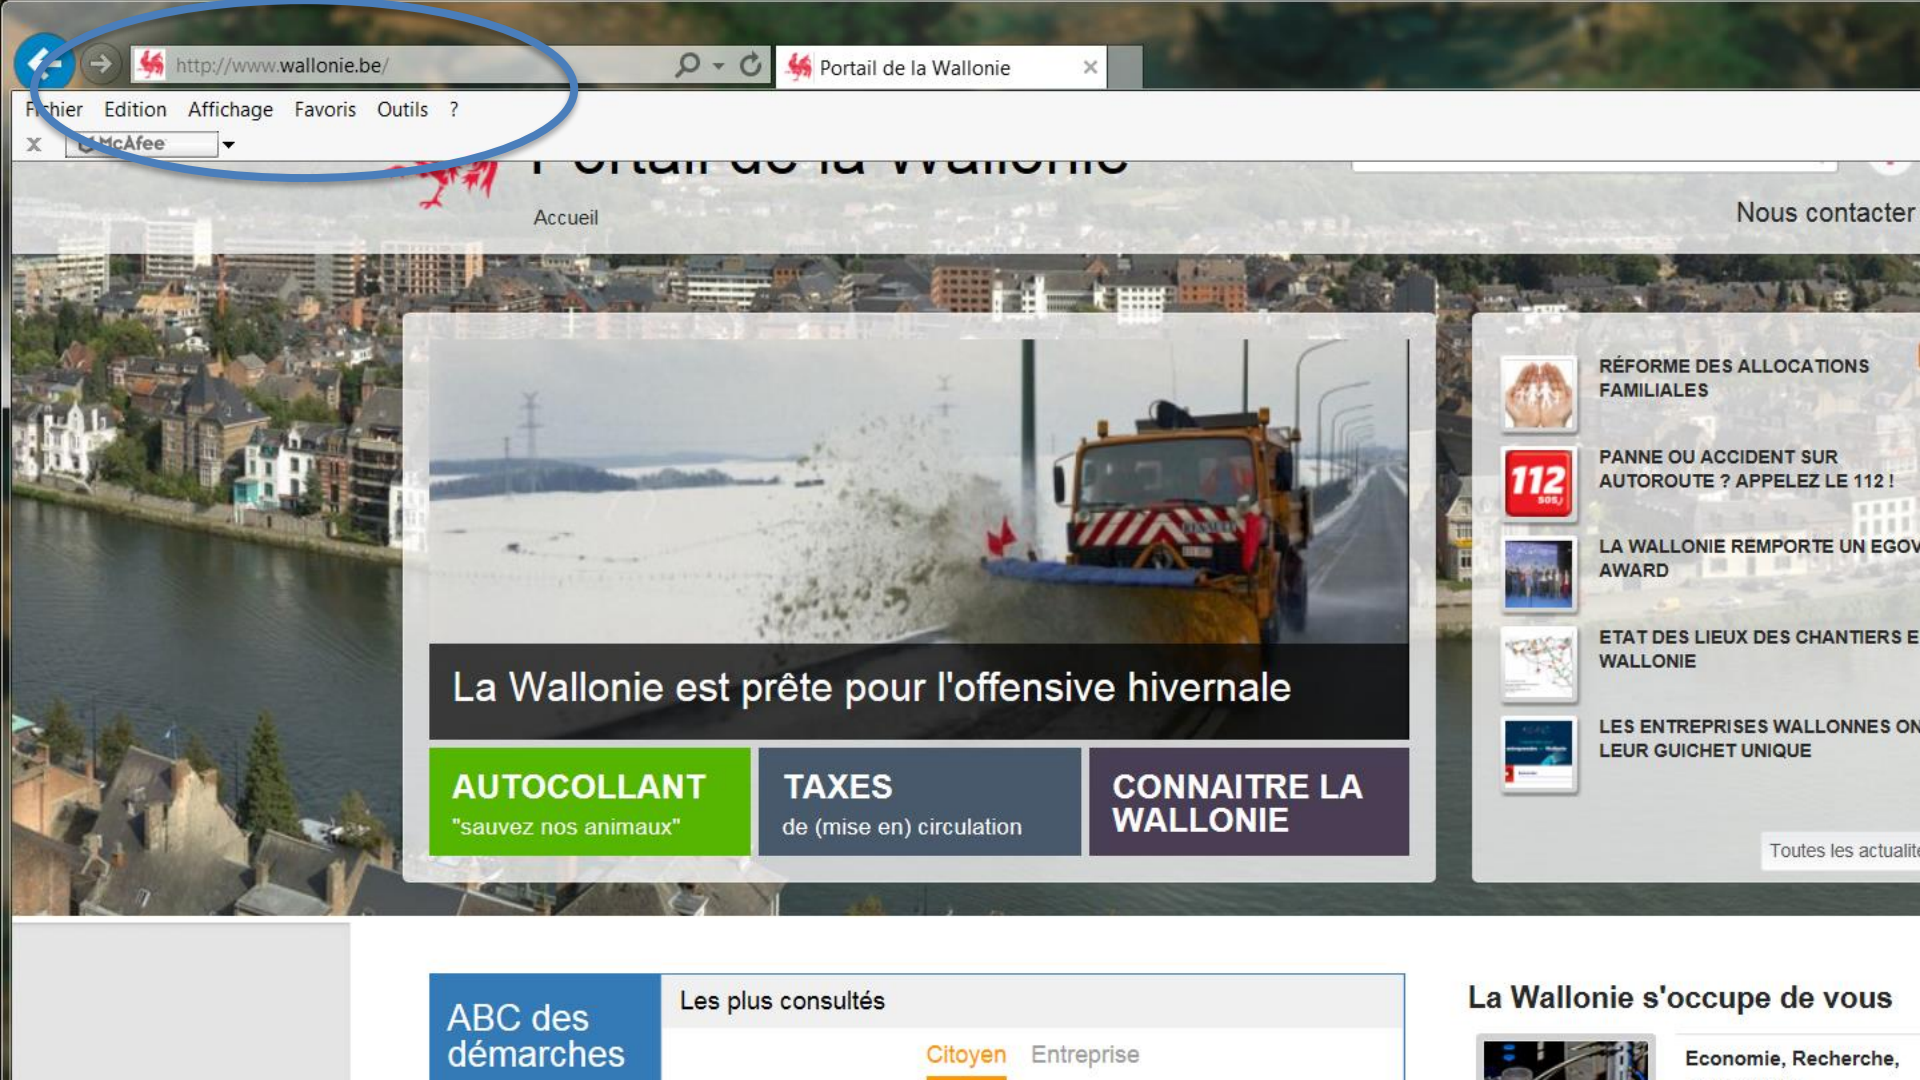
http://www.wallonie.be/

Portail de la Wallonie

Fichier Edition Affichage Favoris Outils ?

McAfee

Portail de la Wallonie

Accueil

Nous contacter

La Wallonie est prête pour l'offensive hivernale

AUTOCOLLANT
"sauvez nos animaux"

TAXES
de (mise en) circulation

CONNAITRE LA WALLONIE

RÉFORME DES ALLOCATIONS FAMILIALES

112

PANNE OU ACCIDENT SUR AUTOROUTE ? APPELEZ LE 112 !

LA WALLONIE REMPORTE UN EGOV AWARD

ETAT DES LIEUX DES CHANTIERS E WALLONIE

LES ENTREPRISES WALLONNES ON LEUR GUICHET UNIQUE

Toutes les actualit

ABC des démarches

Les plus consultés

Citoyen Entreprise

La Wallonie s'occupe de vous

Economie, Recherche,